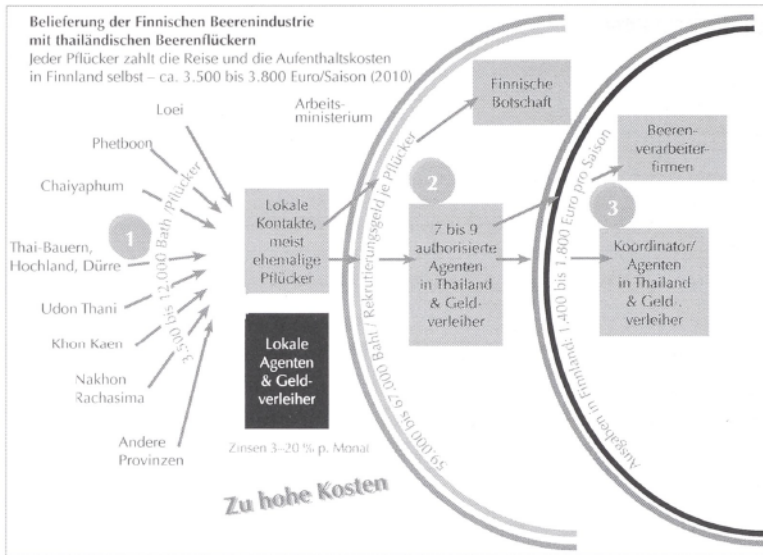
Belieferung der Finnischen Beerenindustrie mit thailändischen Beerenflückern
Jeder Pflücker zahlt die Reise und die Aufenthaltskosten in Finnland selbst – ca. 3.500 bis 3.800 Euro/Saison (2010)

Loei

Phetboon

Chaiyaphum

Thai-Bauern, Hochland, Dürre

Udon Thani

Khon Kaen

Nakhon Rachasima

Andere Provinzen

1

3.500 bis 12.000 Bath Pflücker

Lokale Kontakte, meist ehemalige Pflücker

Lokale Agenten & Geldverleiher

Zinsen 3–20 % p. Monat

Arbeitsministerium

Finnische Botschaft

2

50.000 bis 67.000 Baht / Rekrutierungsgeld je Pflücker

7 bis 9 authorisierte Agenten in Thailand & Geldverleiher

Ausgaben in Finnland: 1.400 bis 1.800 Euro pro Saison

Beerenverarbeiterfirmen

3

Koordinator/ Agenten in Thailand & Geldverleiher

Zu hohe Kosten